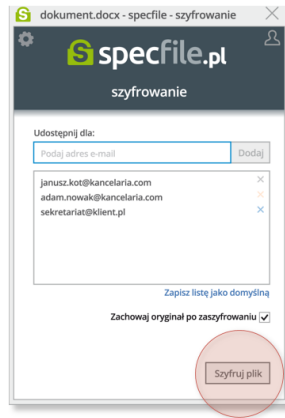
dokument.docx - specfile - szyfrowanie

specfile.pl

szyfrowanie

Udostępnij dla:

Podaj adres e-mail

Dodaj

janusz.kot@kancelaria.com
adam.nowak@kancelaria.com
sekretariat@klient.pl

Zapisz listę jako domyślną

Zachowaj oryginał po zaszyfrowaniu

Szyfruj plik